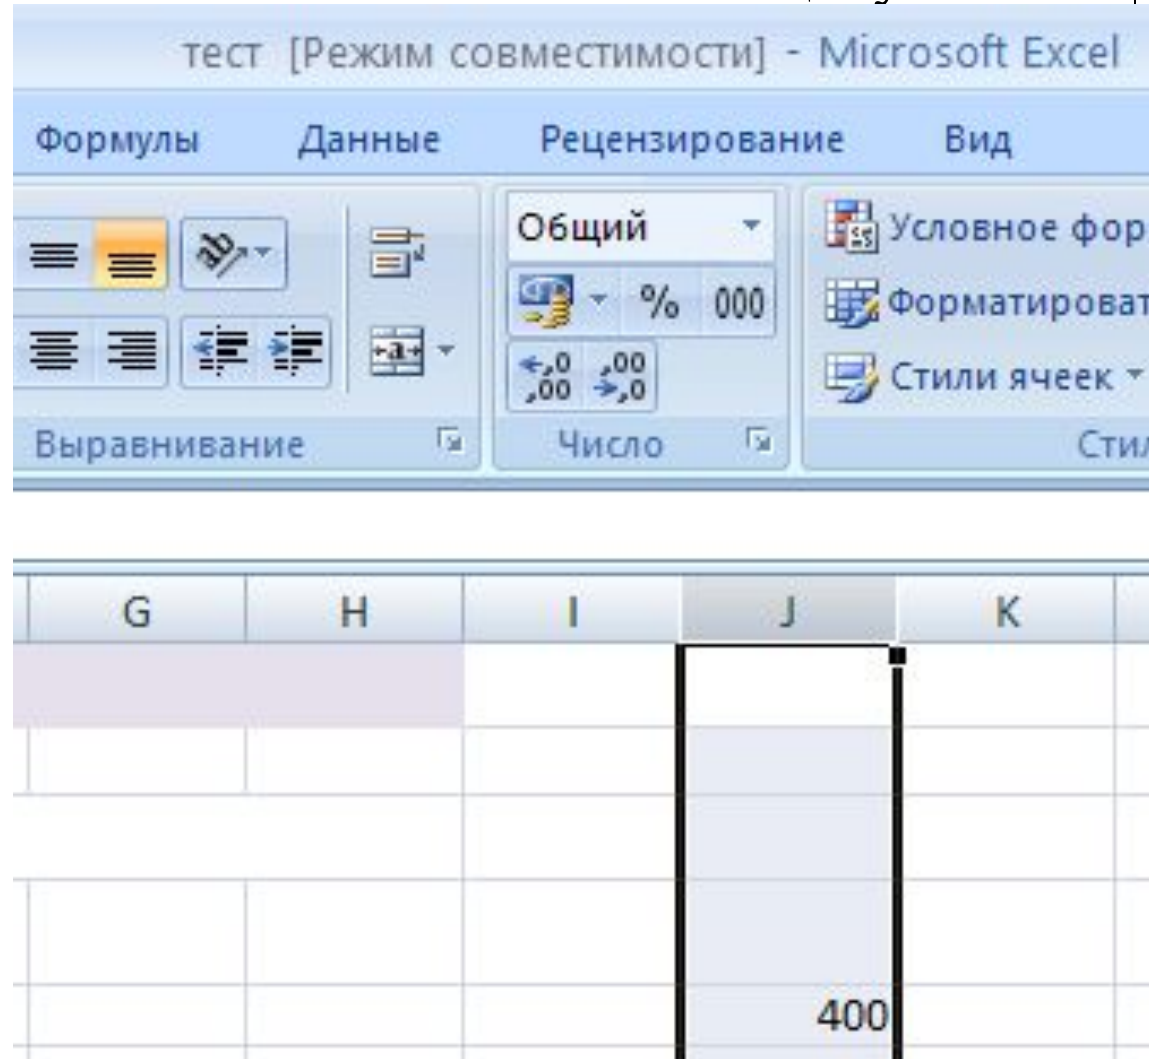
тест [Режим совместимости] - Microsoft Excel

Формулы Данные Рецензирование Вид

Общий

% 000

←,0 ,00
,00 →,0

Условное фор

Форматироват

Стили ячеек

Выравнивание

Число

Сти

| G | H | I | J | K |
|---|---|---|---|---|
| | | | | |
| | | | | |
| | | | | |
| | | | | |
| | | | 400 | |